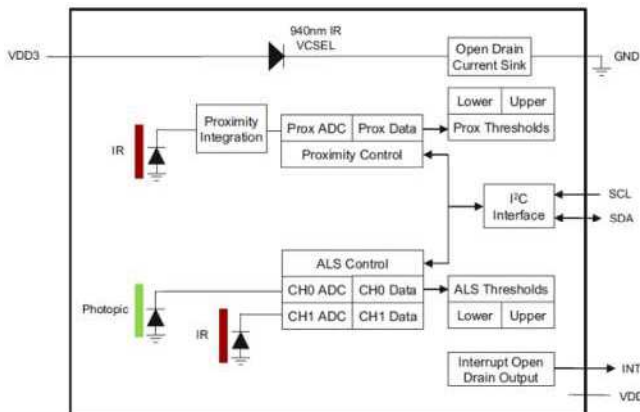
940nm IR VCSEL

VDD3

Open Drain Current Sink

GND

Lower

Upper

Prox Thresholds

IR

Proximity Integration

Prox ADC

Prox Data

Proximity Control

$I^2C$ Interface

SCL

SDA

ALS Control

Photopic

CH0 ADC

CH0 Data

ALS Thresholds

IR

CH1 ADC

CH1 Data

Lower

Upper

Interrupt Open Drain Output

INT

VDD